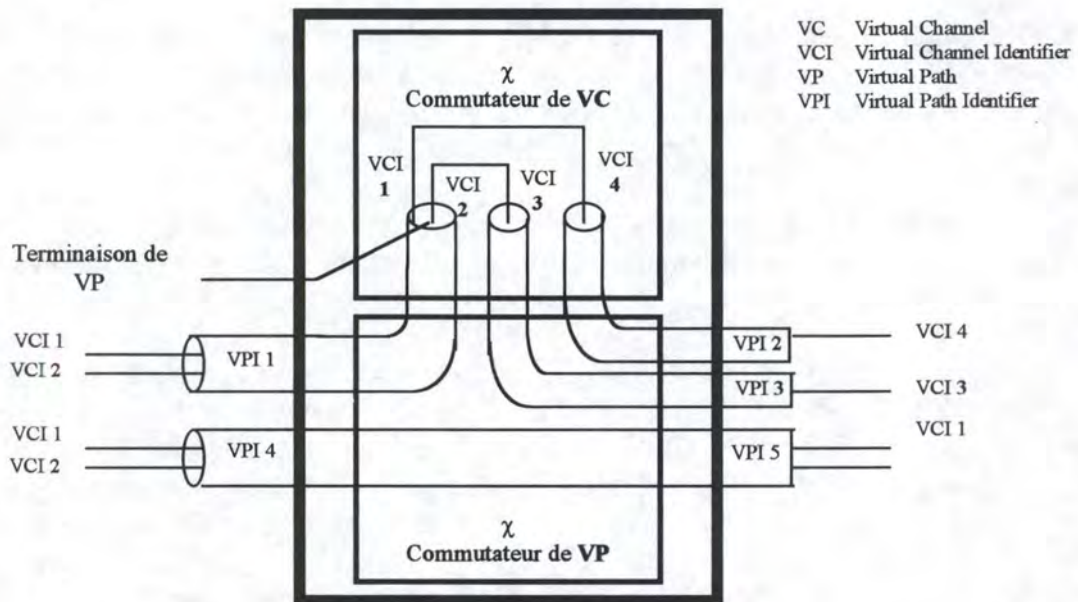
VC Virtual Channel
VCI Virtual Channel Identifier
VP Virtual Path
VPI Virtual Path Identifier

χ
Commutateur de VC

VCI 1
VCI 2
VCI 3
VCI 4

Terminaison de VP

VCI 1
VCI 2
VPI 1

VCI 1
VCI 2
VPI 4

VPI 2
VCI 4
VPI 3
VCI 3
VCI 1
VPI 5

χ
Commutateur de VP